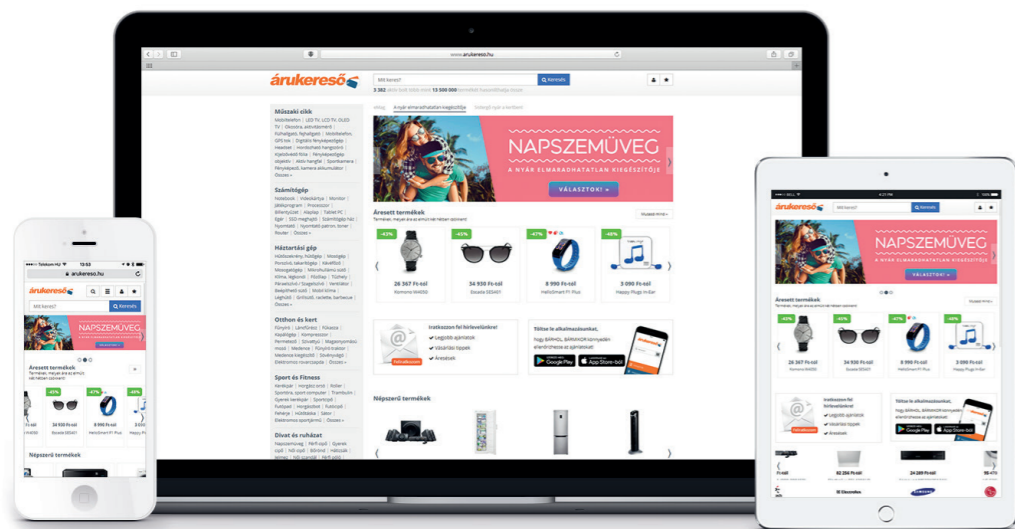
www.arukereso.hu

árukereső

Mit keres?

Keresés

3 382 árlista több mint 13 500 000 termék összehasonlítása

Műszaki cikk

Mobiltelefon | LED TV, LCD TV, OLED TV | Okosóra, aktivitásmérő | Fülhallgató, fejhallgató | Mobiltelefon GPS tok | Digitális fényképezőgép | Headset | Hordozható hangszóró | Kijelzővédő fólia | Fényképezőgép objektív | Akciókamera | Sportkamera | Fényképező, kamera akkumulátor | Összes »

Számítógép

Notebook | Videokártya | Monitor | Játékprogram | Processzor | Billentyűzet | Alaplap | Tablet PC | Egér | SSD meghajtó | Számítógép ház | Nyomtató | Nyomtató patron, toner | Router | Összes »

Háztartási gép

Hűtőszekrény, hűtőgép | Mosógép | Porszívó, takarítógép | Kávéfőző | Mosogatógép | Mikrohullámú sütő | Klíma, légkondi | Főzőlap | Tűzhely | Páraelszívó / Szagelszívó | Ventilátor | Beépíthető sütő | Mobil klíma | Légtisztító | Grillsütő, raclette, barbecue | Összes »

Otthon és kert

Fűnyíró | Láncfűrész | Fúrógép | Kapálógép | Kompresszor | Permetező | Sövényvágó | Magasnyomású mosó | Medence | Fűnyíró traktor | Medence kiegészítő | Szivattyú | Elektromos csavarozó | Összes »

Sport és Fitness

Kerékpár | Horgászorsó | Roller | Sportóra, sport computer | Trambulin | Gyerek kerékpár | Sportcipő | Futópad | Horgászbot | Futócipő | Fitness | Hátizsák | Sátor | Elektromos sportjármű | Összes »

Divat és ruházat

Napszemüveg | Férfi cipő | Gyerek cipő | Női cipő | Bőrönd | Hátizsák | Férfi karóra | Női karóra

NAPSZEMÜVEG

A NYÁR ELMARADHATATLAN KIEGÉSZÍTŐJE

VÁLASZTOK! »

Áresett termékek

Termékek, melyek ára az elmúlt két hétben csökkent

-43% 26 367 Ft-tól

-43% 34 930 Ft-tól

-47% 8 990 Ft-tól HelloSmart F1 Plus

-48% 3 090 Ft-tól Happy Plugs In-Ear

Iratkozzon fel hírlevelünkre!

Legjobb ajánlatok

Vásárlási tippek

Áresések

Töltse le az alkalmazásunkat.

Google Play

App Store-ból

Népszerű termékek

Telekom HU 13:53

arukereso.hu

Mit keres?

Keresés

NAPSZEMÜVEG

Áresett termékek

Népszerű termékek

82 256 Ft-tól

24 289 Ft-tól